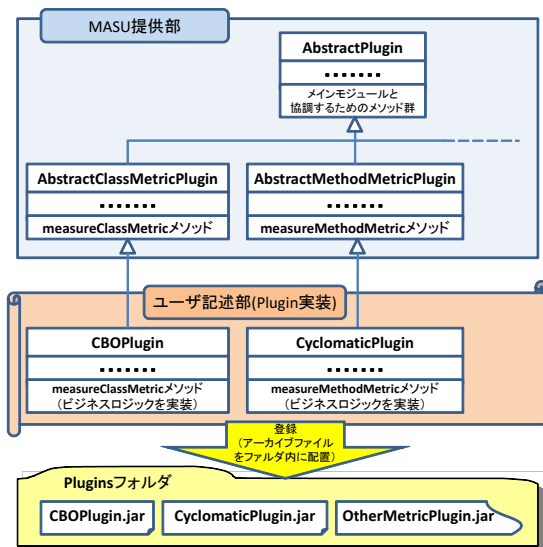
MASU提供部

AbstractPlugin
・・・・・・・
メインモジュールと協調するためのメソッド群

AbstractClassMetricPlugin
・・・・・・・
measureClassMetricメソッド

AbstractMethodMetricPlugin
・・・・・・・
measureMethodMetricメソッド

ユーザ記述部(Plugin実装)

CBOPlugin
・・・・・・・
measureClassMetricメソッド
（ビジネスロジックを実装）

CyclomaticPlugin
・・・・・・・
measureMethodMetricメソッド
（ビジネスロジックを実装）

登録
（アーカイブファイルをフォルダ内に配置）

Pluginsフォルダ

CBOPlugin.jar

CyclomaticPlugin.jar

OtherMetricPlugin.jar